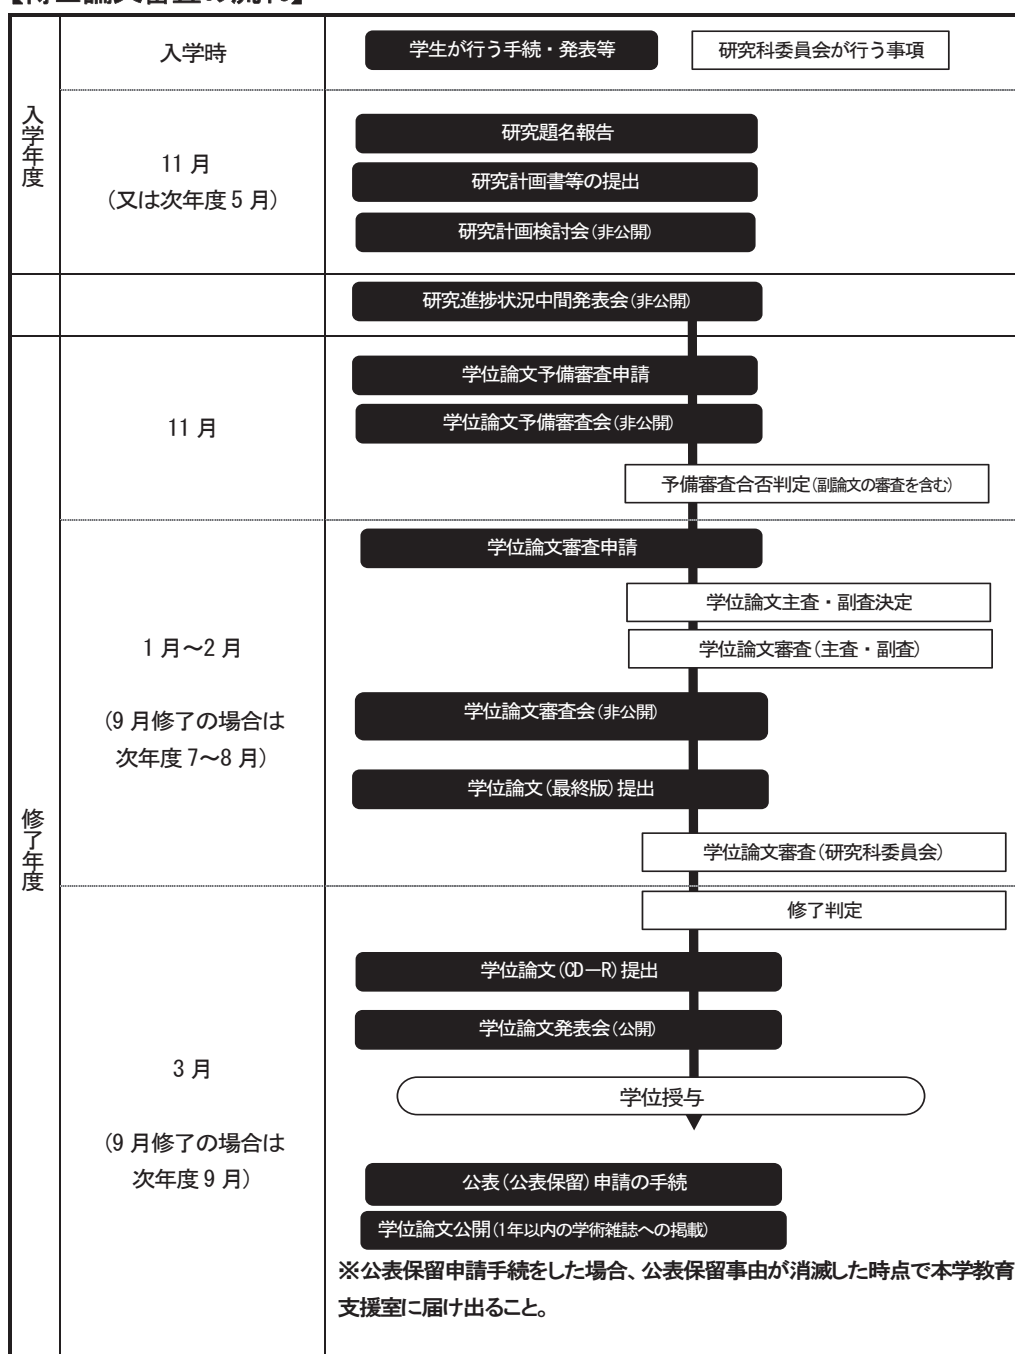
【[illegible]】

| | 入学時 | 学生が行う手続・発表等　研究科委員会が行う事項 |
|---|---|---|
| 入学年度 | 11 月（又は次年度 5 月） | 研究題名報告<br>研究計画書等の提出<br>研究計画検討会(非公開) |
| | | 研究進捗状況中間発表会(非公開) |
| 修了年度 | 11 月 | 学位論文予備審査申請<br>学位論文予備審査会(非公開)<br>予備審査合否判定(副論文の審査を含む) |
| | 1 月～2 月<br>(9 月修了の場合は次年度 7～8 月) | 学位論文審査申請<br>学位論文主査・副査決定<br>学位論文審査（主査・副査）<br>学位論文審査会(非公開)<br>学位論文(最終版)提出<br>学位論文審査（研究科委員会） |
| | 3 月<br>(9 月修了の場合は次年度 9 月) | 修了判定<br>学位論文(CD-R)提出<br>学位論文発表会(公開)<br>学位授与<br>公表(公表保留)申請の手続<br>学位論文公開(1年以内の学術雑誌への掲載)<br>※公表保留申請手続をした場合、公表保留事由が消滅した時点で本学教育支援室に届け出ること。 |